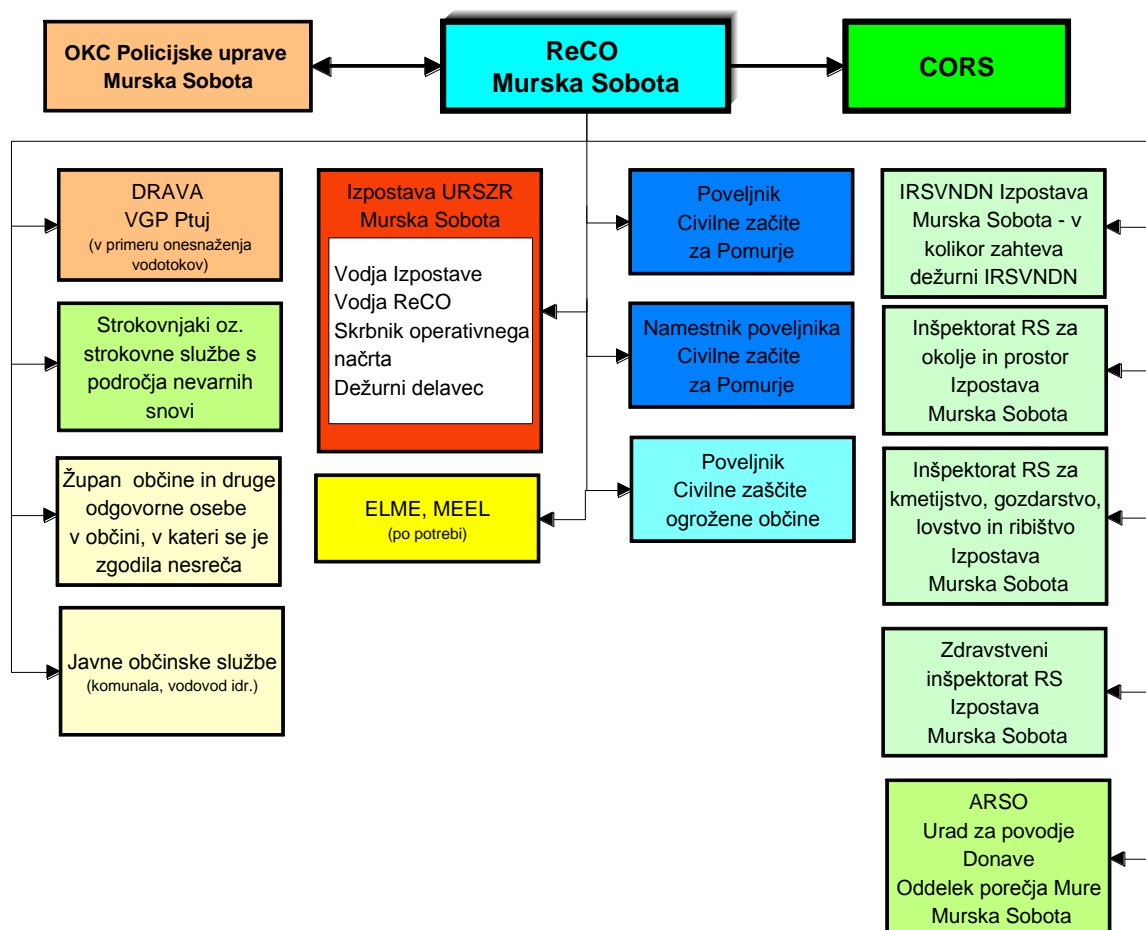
OKC Policijske uprave Murska Sobota

ReCO
Murska Sobota

CORS

DRAVA
VGP Ptuj
(v primeru onesnaženja vodotokov)

Strokovnjaki oz. strokovne službe s področja nevarnih snovi

Župan občine in druge odgovorne osebe v občini, v kateri se je zgodila nesreča

Javne občinske službe
(komunala, vodovod idr.)

Izpostava URSZR Murska Sobota

Vodja Izpostave
Vodja ReCO
Skrbnik operativnega načrta
Dežurni delavec

ELME, MEEL
(po potrebi)

Poveljnik
Civilne začite
za Pomurje

Namestnik poveljnika
Civilne začite
za Pomurje

Poveljnik
Civilne zaščite
ogrožene občine

IRSVNDN Izpostava Murska Sobota - v kolikor zahteva dežurni IRSVNDN

Inšpektorat RS za okolje in prostor Izpostava Murska Sobota

Inšpektorat RS za kmetijstvo, gozdarstvo, lovstvo in ribištvo Izpostava Murska Sobota

Zdravstveni inšpektorat RS Izpostava Murska Sobota

ARSO
Urad za povodje Donave
Oddelek porečja Mure
Murska Sobota